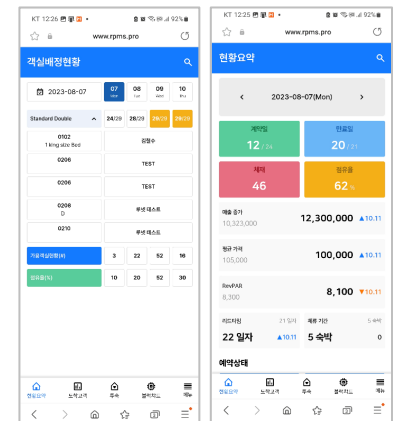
KT 12:26 ▣ ▣ ▣ •
92%
www.rpms.pro
객실배정현황
2023-08-07
07 Mon
08 Tue
09 Wed
10 Thu
Standard Double
24/29
24/29
26/29
26/29
0102
1 king size Bed
김정수
0206
TEST
0206
TEST
0208
D
루넷 테스트
0210
루넷 테스트
가용객실현황(#)
3
22
52
16
점유율(%)
10
20
52
30
현황요약
노작고객
추숙
블러치노
메뉴

KT 12:25 ▣ ▣ ▣ •
92%
www.rpms.pro
현황요약
2023-08-07(Mon)
계약일
12 / 24
인료일
20 / 21
체재
46
점유율
62 %
매출 증가
10,323,000
12,300,000
▲10.11
평균 가격
105,000
100,000
▲10.11
RevPAR
8,300
8,100
▼10.11
리드타임
21 일자
22 일자
▲10.11
체류 기간
5 숙박
5 숙박
0
예약상태
현황요약
노작고객
추숙
블러치노
메뉴